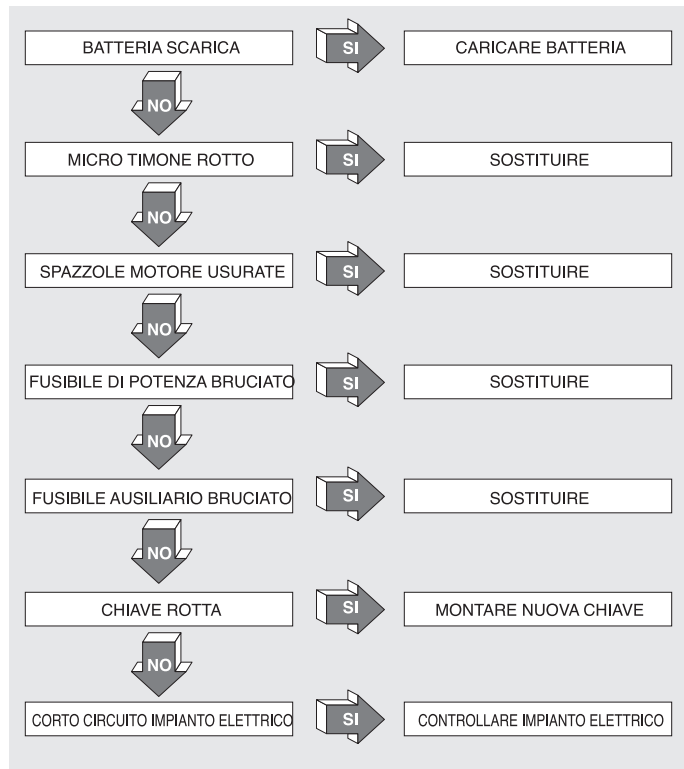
BATTERIA SCARICA
SI
CARICARE BATTERIA
NO
MICRO TIMONE ROTTO
SI
SOSTITUIRE
NO
SPAZZOLE MOTORE USURATE
SI
SOSTITUIRE
NO
FUSIBILE DI POTENZA BRUCIATO
SI
SOSTITUIRE
NO
FUSIBILE AUSILIARIO BRUCIATO
SI
SOSTITUIRE
NO
CHIAVE ROTTA
SI
MONTARE NUOVA CHIAVE
NO
CORTO CIRCUITO IMPIANTO ELETTRICO
SI
CONTROLLARE IMPIANTO ELETTRICO